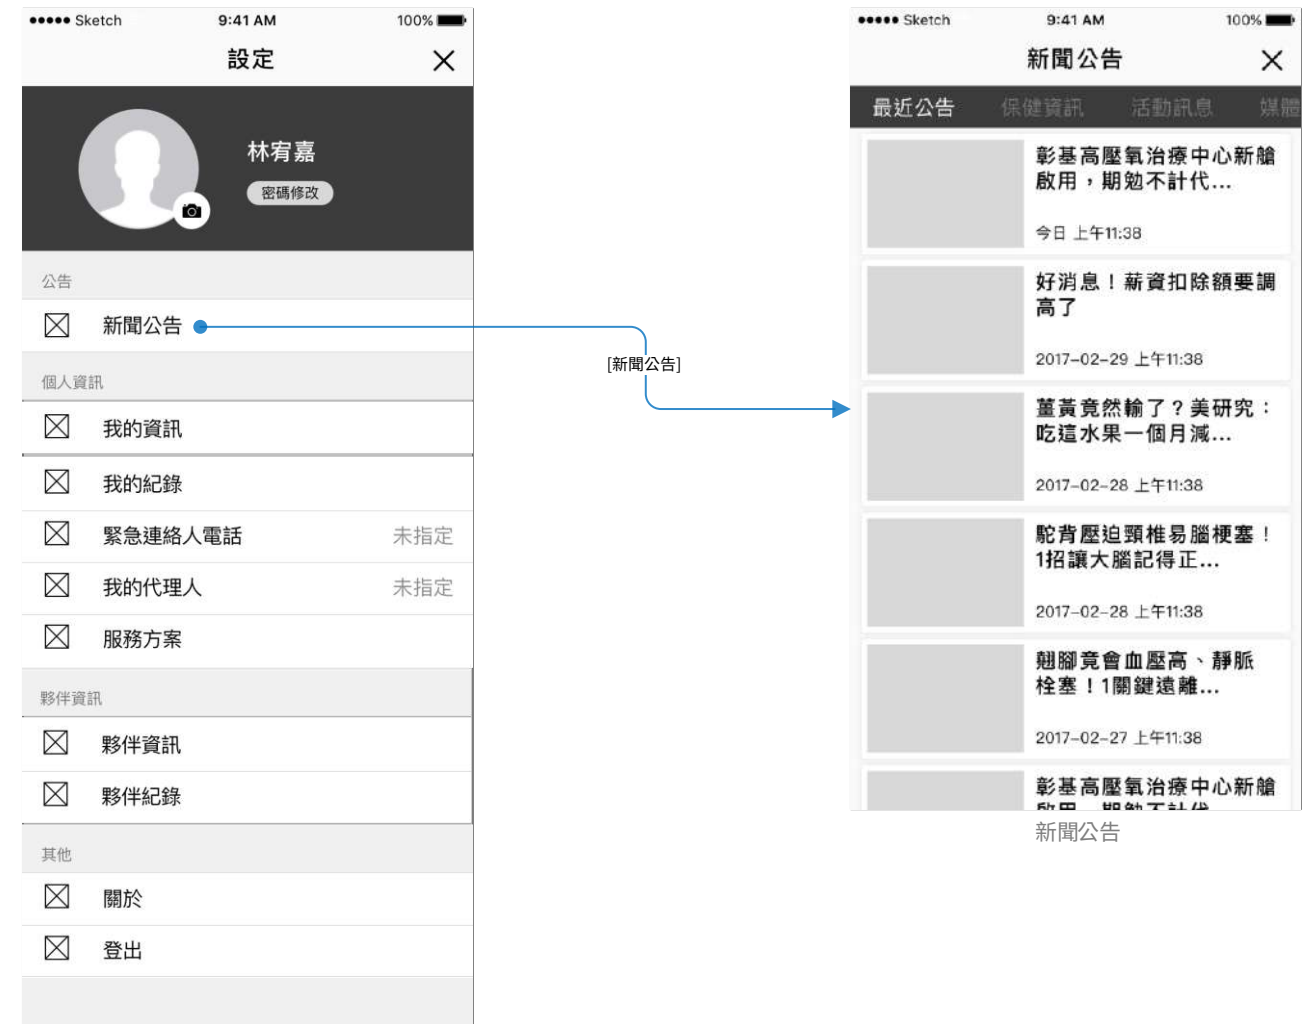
●●●●● Sketch 9:41 AM 100%

設定

林宥嘉

密碼修改

公告

新聞公告

個人資訊

我的資訊

我的紀錄

緊急連絡人電話 未指定

我的代理人 未指定

服務方案

夥伴資訊

夥伴資訊

夥伴紀錄

其他

關於

登出

[新聞公告]

●●●●● Sketch 9:41 AM 100%

新聞公告

最近公告 保健資訊 活動訊息 媒體

彰基高壓氧治療中心新館啟用，期勉不計代...

今日 上午11:38

好消息！薪資扣除額要調高了

2017-02-29 上午11:38

薑黃竟然輸了？美研究：吃這水果一個月減...

2017-02-28 上午11:38

駝背壓迫頸椎易腦梗塞！1招讓大腦記得正...

2017-02-28 上午11:38

翹腳竟會血壓高、靜脈栓塞！1關鍵遠離...

2017-02-27 上午11:38

彰基高壓氧治療中心新館
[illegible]

新聞公告